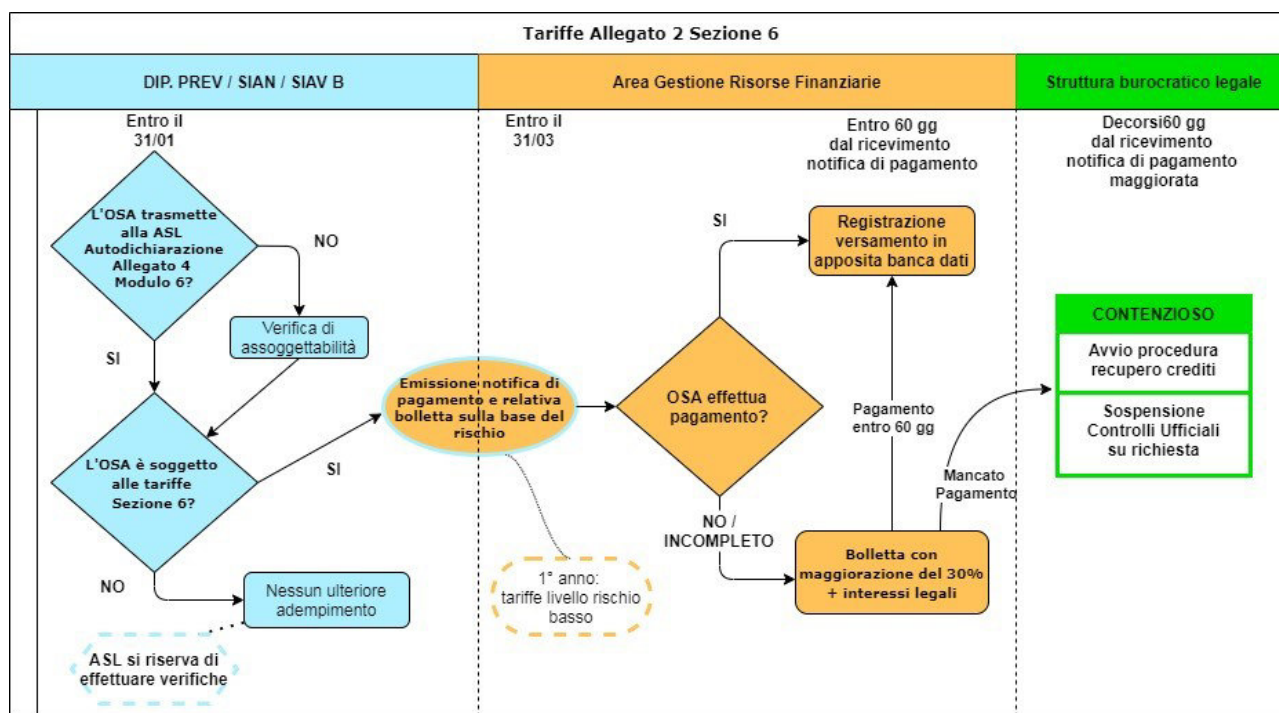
Tariffe Allegato 2 Sezione 6

DIP. PREV / SIAN / SIAV B

Area Gestione Risorse Finanziarie

Struttura burocratico legale

Entro il 31/01

L'OSA trasmette alla ASL Autodichiarazione Allegato 4 Modulo 6?

NO

Verifica di assoggettabilità

SI

L'OSA è soggetto alle tariffe Sezione 6?

SI

NO

Nessun ulteriore adempimento

ASL si riserva di effettuare verifiche

Entro il 31/03

Emissione notifica di pagamento e relativa bolletta sulla base del rischio

1° anno: tariffe livello rischio basso

Entro 60 gg dal ricevimento notifica di pagamento

SI

Registrazione versamento in apposita banca dati

OSA effettua pagamento?

Pagamento entro 60 gg

NO / INCOMPLETO

Bolletta con maggiorazione del 30% + interessi legali

Mancato Pagamento

Decorsi60 gg dal ricevimento notifica di pagamento maggiorata

CONTENZIOSO

Avvio procedura recupero crediti

Sospensione Controlli Ufficiali su richiesta